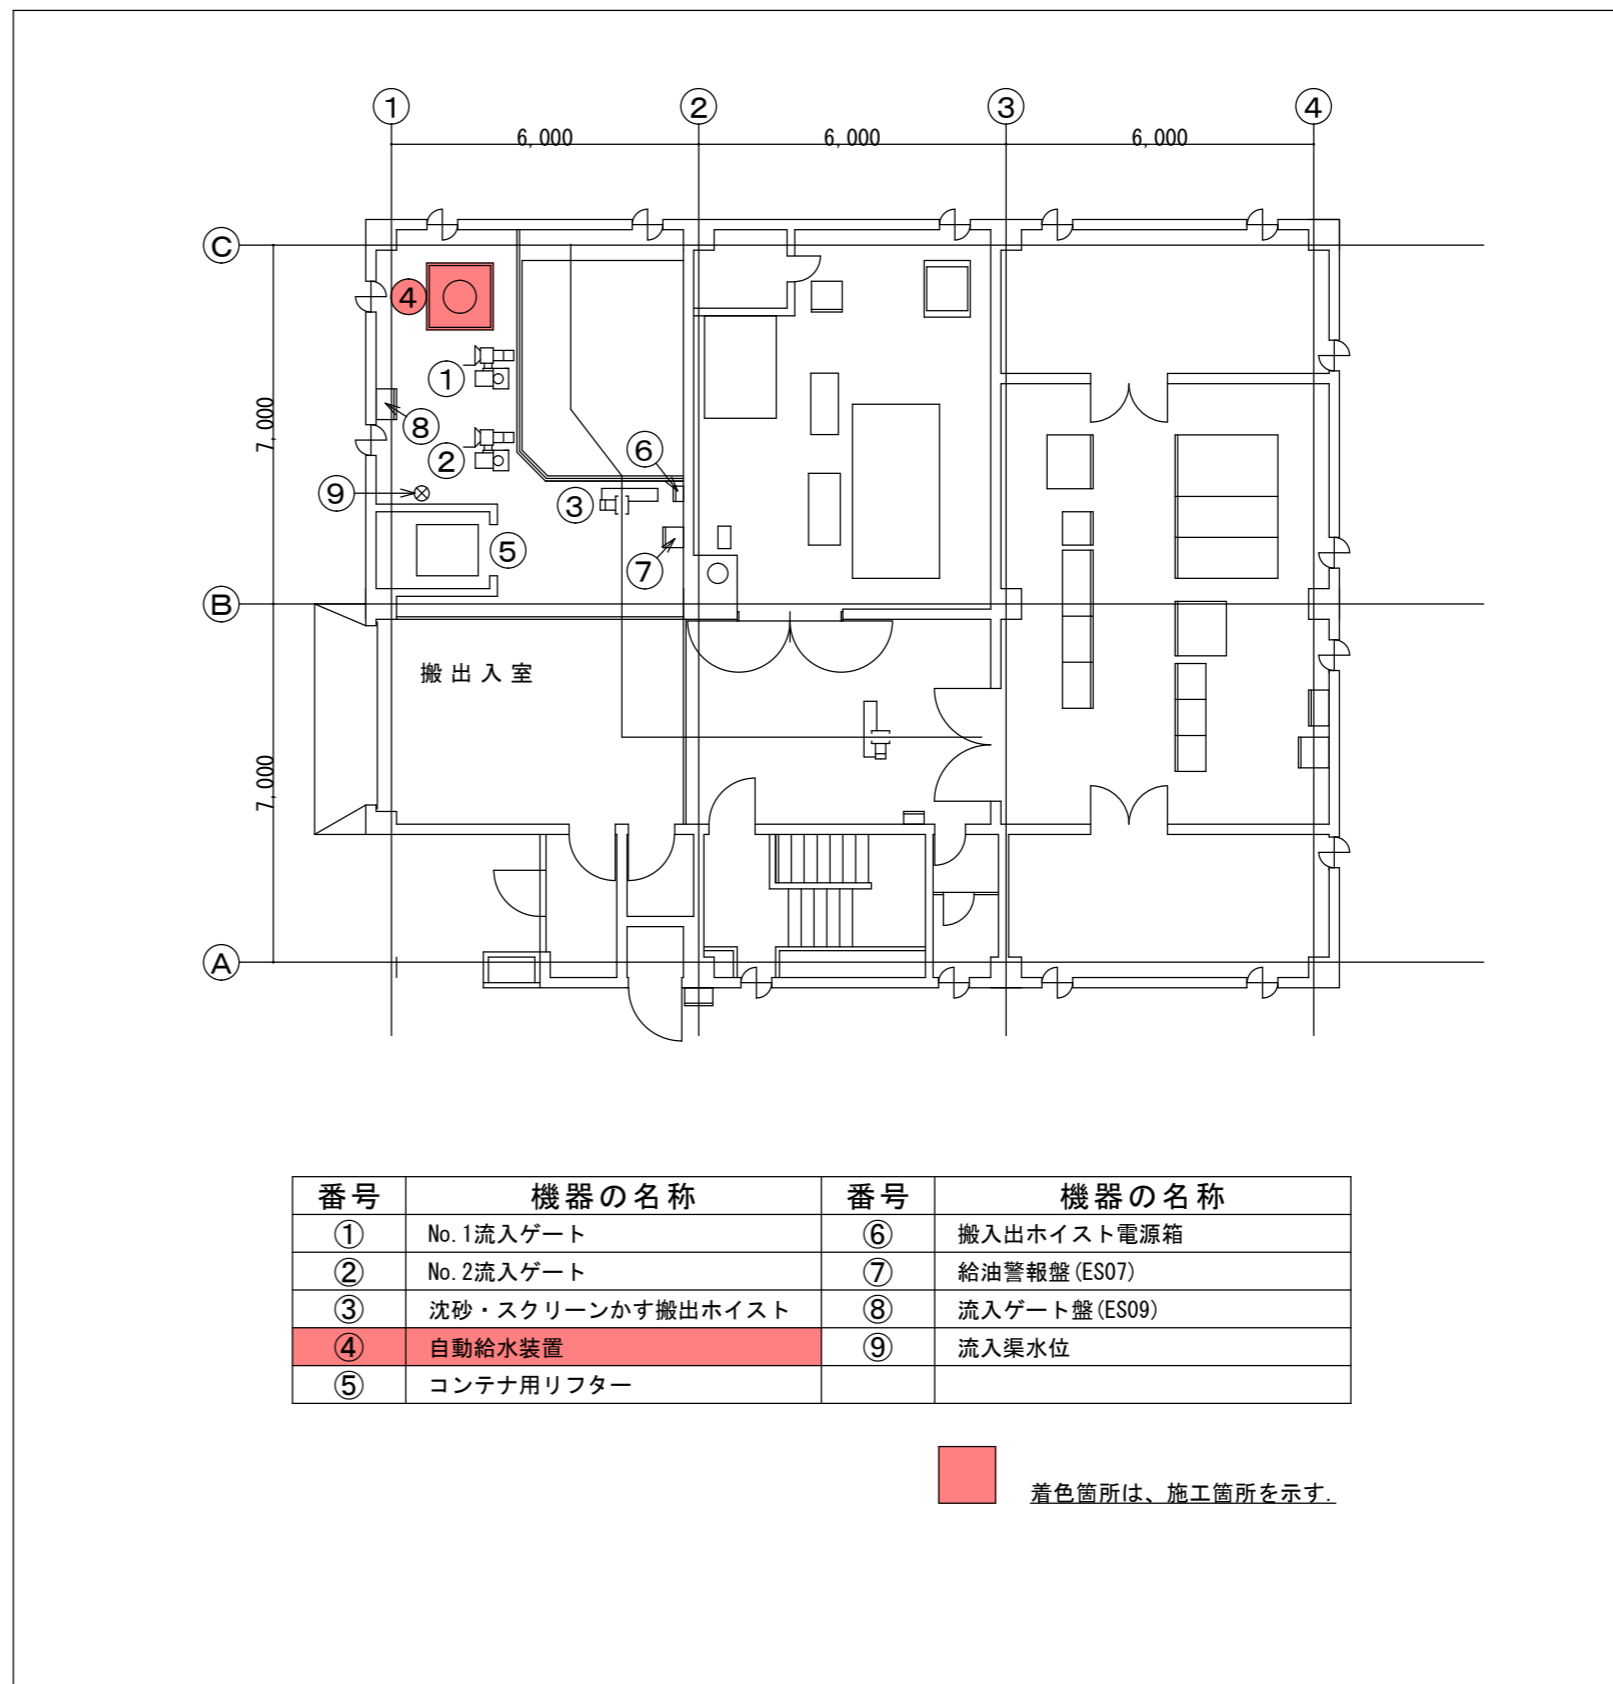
①　②　③　④

6,000　6,000　6,000

Ⓒ

Ⓑ

Ⓐ

7,000

7,000

④
①
⑧
②
⑥
⑨
③
⑤
⑦

搬出入室

| 番号 | 機器の名称 | 番号 | 機器の名称 |
|---|---|---|---|
| ① | No.1流入ゲート | ⑥ | 搬入出ホイスト電源箱 |
| ② | No.2流入ゲート | ⑦ | 給油警報盤(ES07) |
| ③ | 沈砂・スクリーンかす搬出ホイスト | ⑧ | 流入ゲート盤(ES09) |
| ④ | 自動給水装置 | ⑨ | 流入渠水位 |
| ⑤ | コンテナ用リフター | | |

着色箇所は、施工箇所を示す.